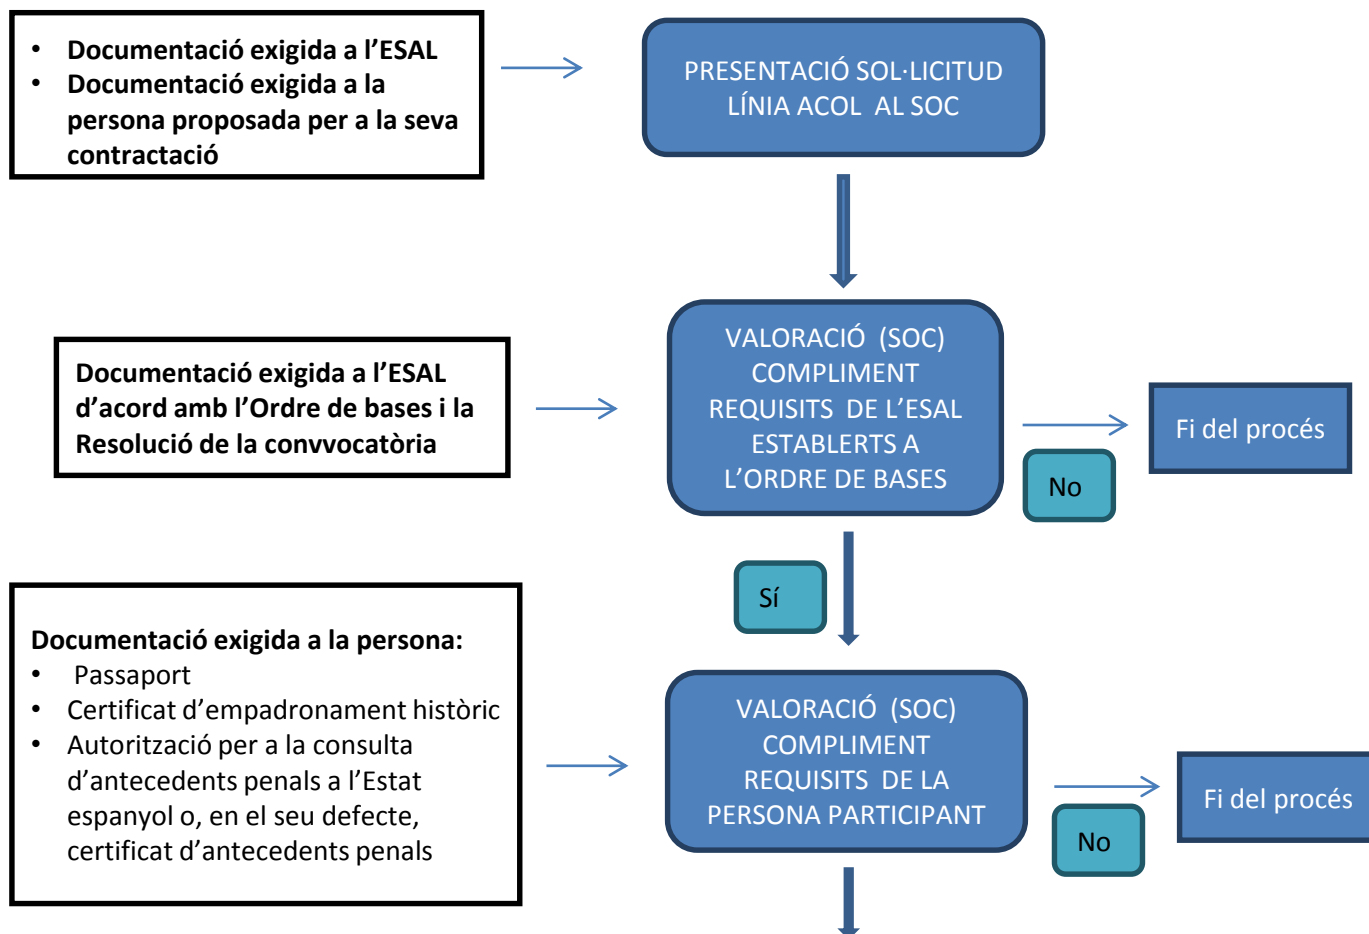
• Documentació exigida a l'ESAL
• Documentació exigida a la persona proposada per a la seva contractació

PRESENTACIÓ SOL·LICITUD LÍNIA ACOL AL SOC

Documentació exigida a l'ESAL d'acord amb l'Ordre de bases i la Resolució de la convvocatòria

VALORACIÓ (SOC) COMPLIMENT REQUISITS DE L'ESAL ESTABLERTS A L'ORDRE DE BASES

No

Fi del procés

Sí

Documentació exigida a la persona:
• Passaport
• Certificat d'empadronament històric
• Autorització per a la consulta d'antecedents penals a l'Estat espanyol o, en el seu defecte, certificat d'antecedents penals

VALORACIÓ (SOC) COMPLIMENT REQUISITS DE LA PERSONA PARTICIPANT

No

Fi del procés